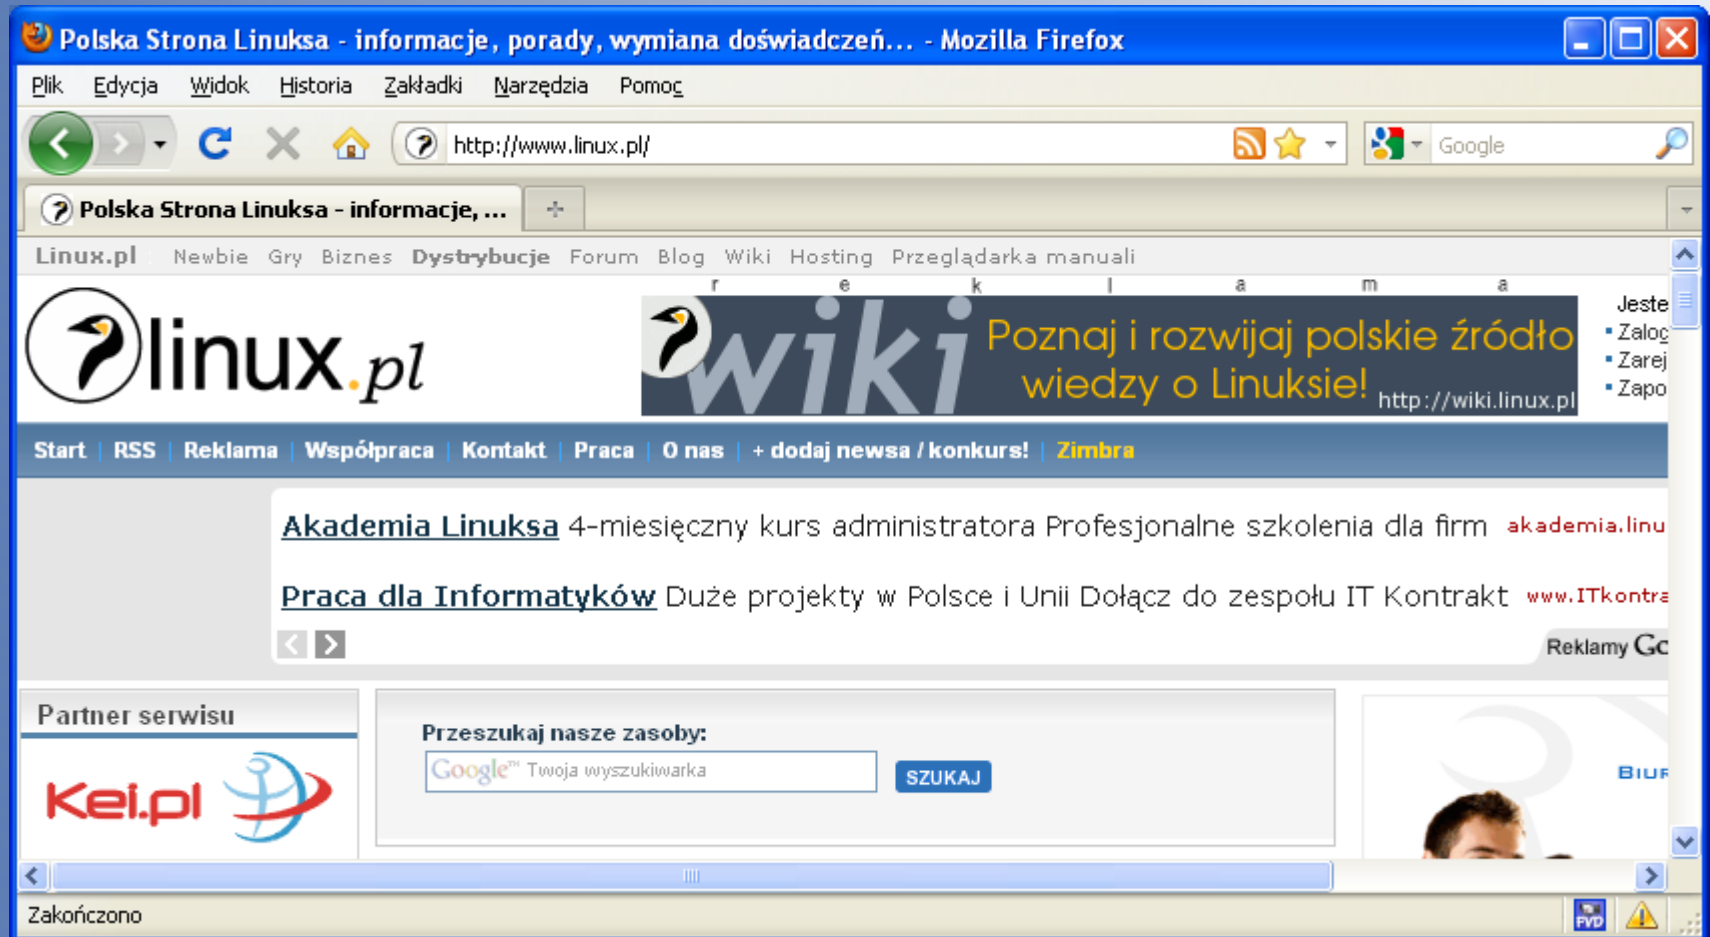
Polska Strona Linuksa - informacje, porady, wymiana doświadczeń... - Mozilla Firefox

Plik Edycja Widok Historia Zakładki Narzędzia Pomoc

http://www.linux.pl/

Google

Polska Strona Linuksa - informacje, ...

Linux.pl Newbie Gry Biznes Dystrybucje Forum Blog Wiki Hosting Przeglądarka manuali

r e k l a m a

linux.pl

wiki Poznaj i rozwijaj polskie źródło wiedzy o Linuksie! http://wiki.linux.pl

Jeste
Zalog
Zarej
Zapo

Start | RSS | Reklama | Współpraca | Kontakt | Praca | O nas | + dodaj newsa / konkurs! | Zimbra

Akademia Linuksa 4-miesięczny kurs administratora Profesjonalne szkolenia dla firm akademia.linu

Praca dla Informatyków Duże projekty w Polsce i Unii Dołącz do zespołu IT Kontrakt www.ITkontra

Reklamy Go

Partner serwisu

Kei.pl

Przeszukaj nasze zasoby:

Google™ Twoja wyszukiwarka

SZUKAJ

BIUR

Zakończono